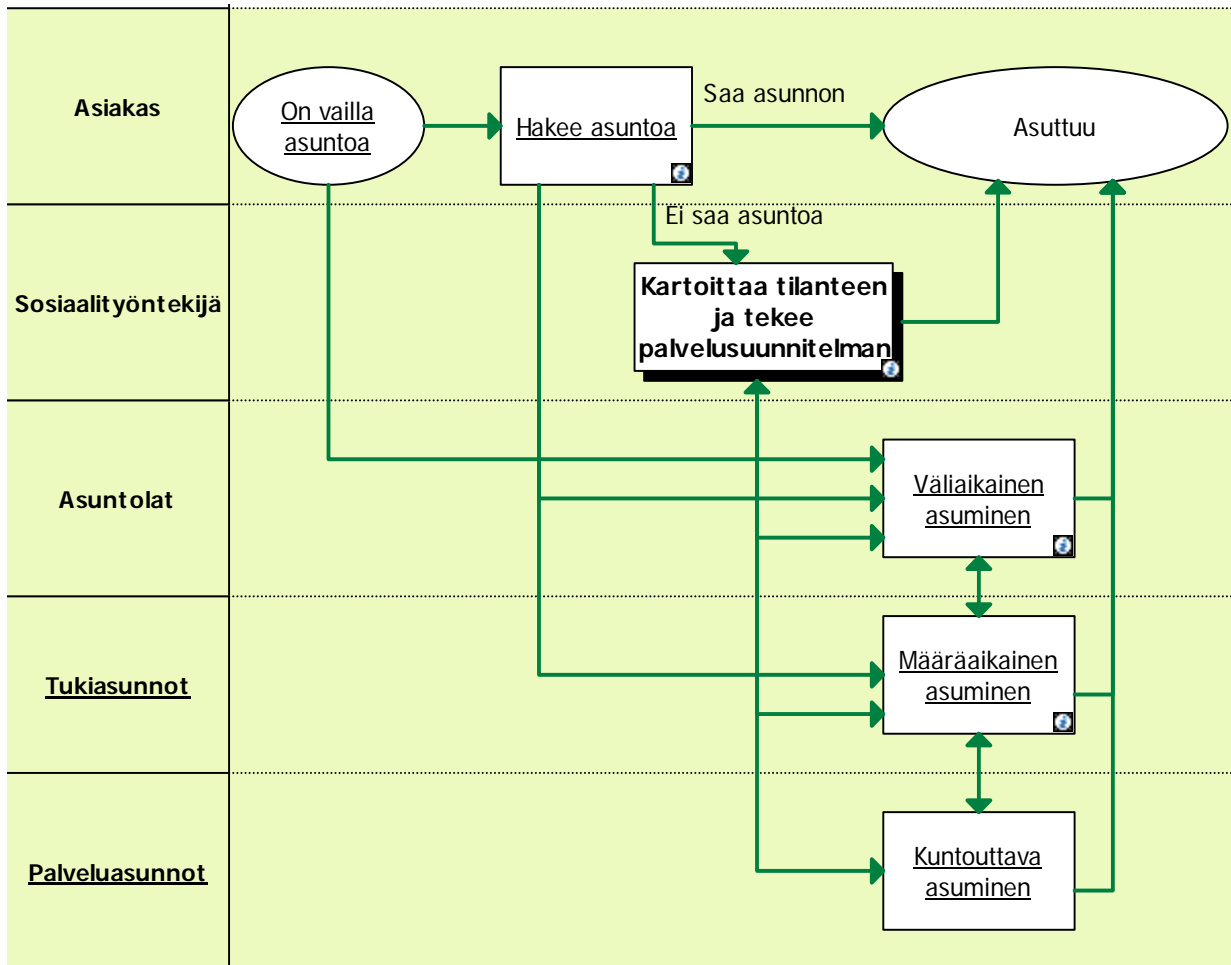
Asiakas

On vailla asuntoa

Hakee asuntoa

Saa asunnon

Asuttuu

Ei saa asuntoa

Sosiaalityöntekijä

Kartoittaa tilanteen ja tekee palvelusuunnitelman

Asuntolat

Väliaikainen asuminen

Tukiasunnot

Määräaikainen asuminen

Palveluasunnot

Kuntouttava asuminen